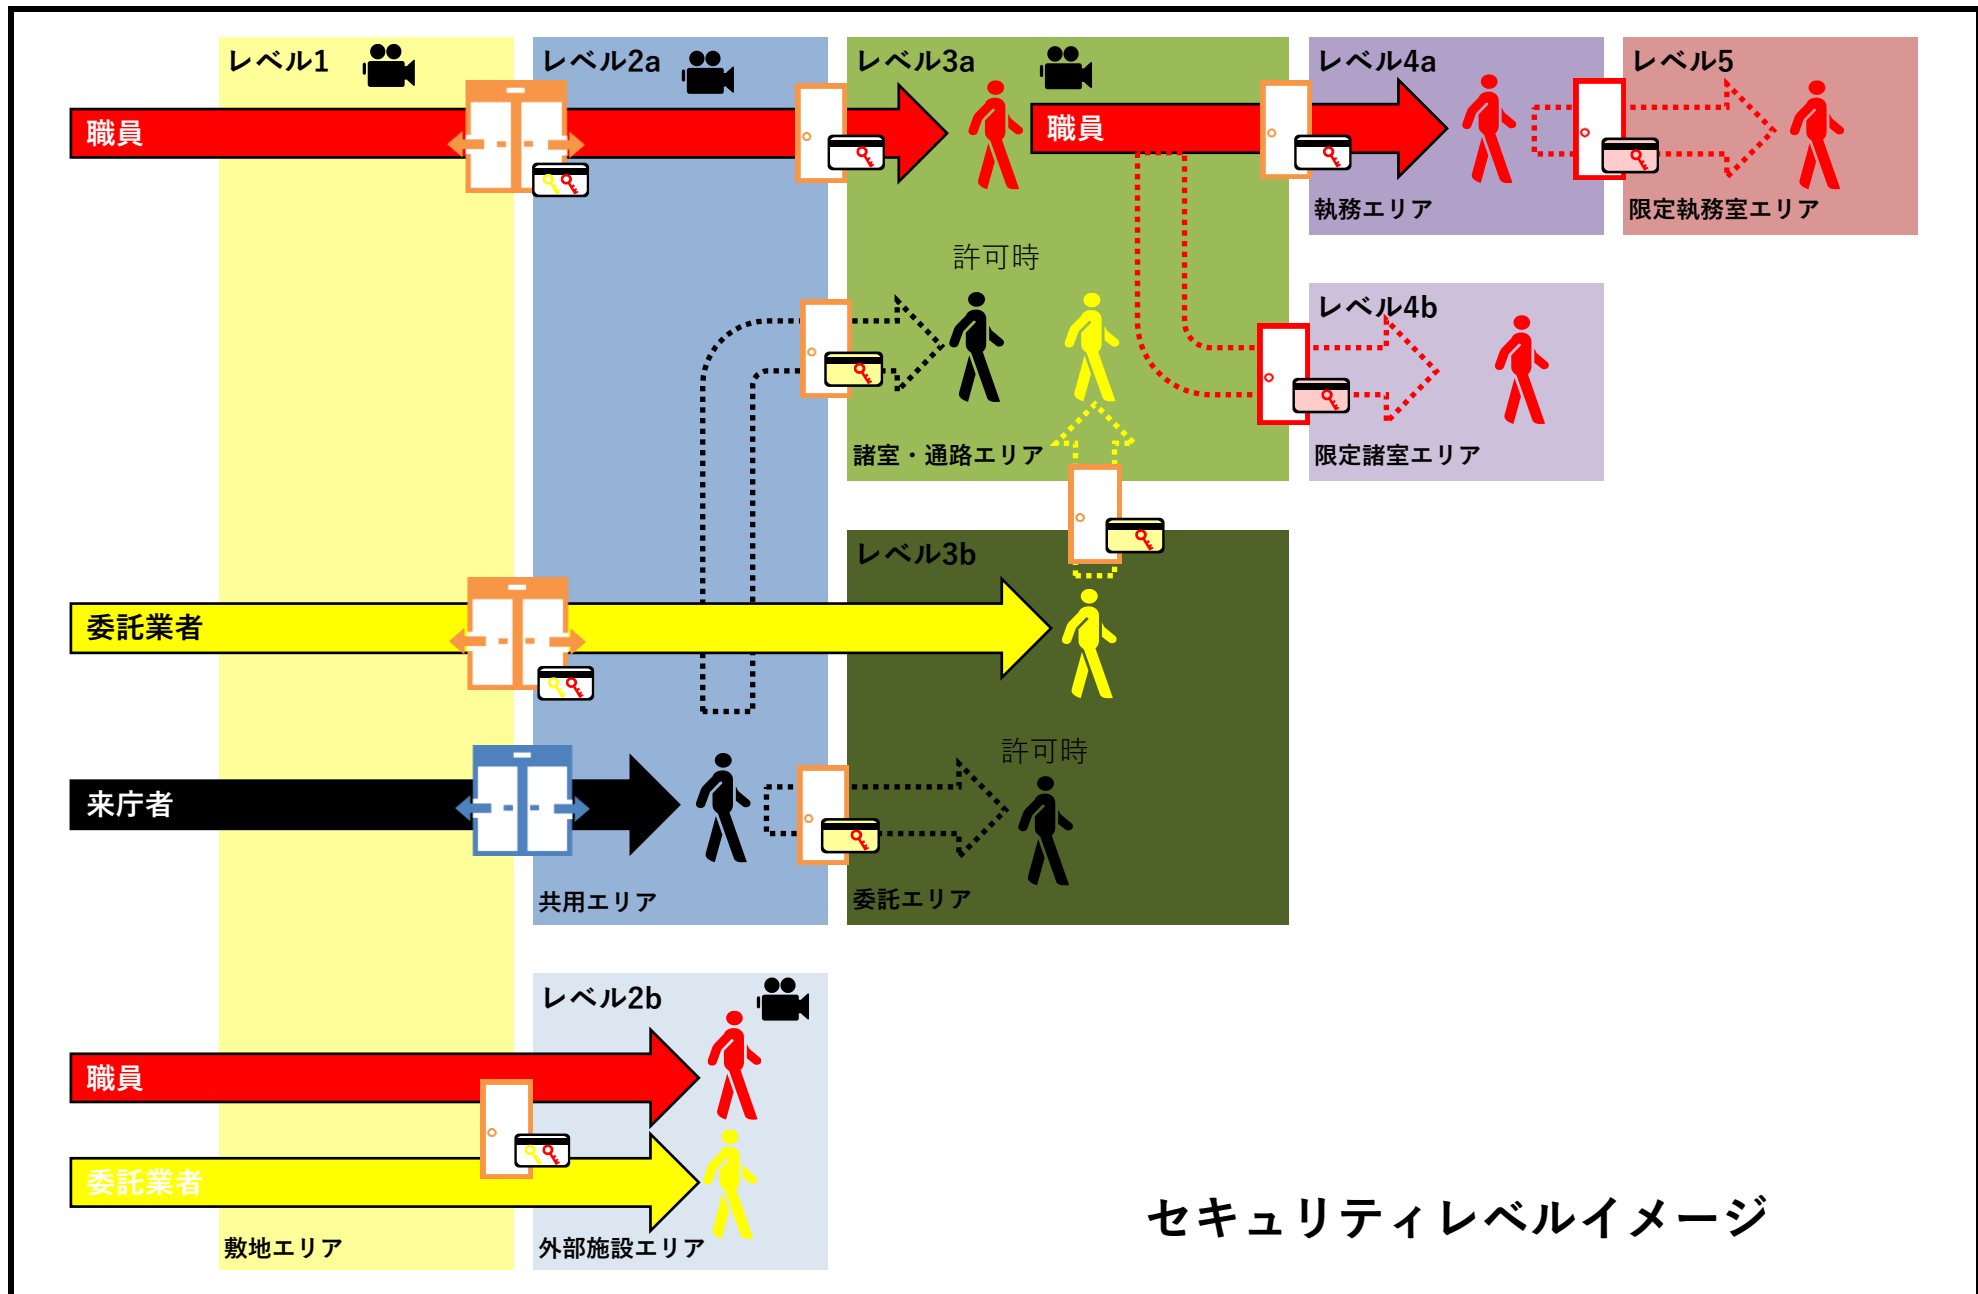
レベル1

レベル2a

レベル3a

レベル4a

レベル5

職員

職員

執務エリア

限定執務室エリア

許可時

レベル4b

諸室・通路エリア

限定諸室エリア

レベル3b

委託業者

来庁者

許可時

共用エリア

委託エリア

レベル2b

職員

委託業者

敷地エリア

外部施設エリア

セキュリティレベルイメージ